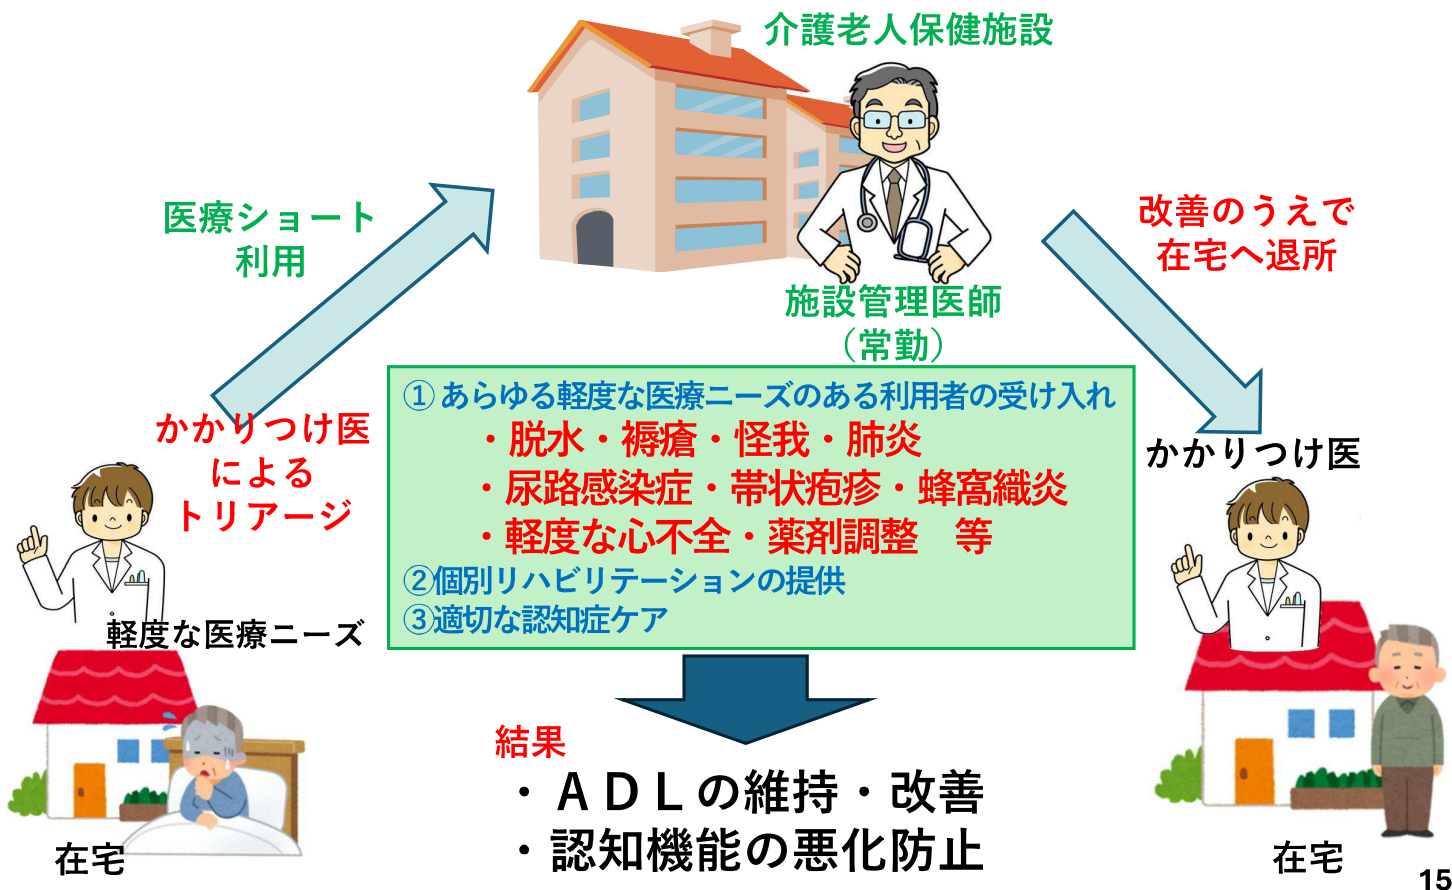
介護老人保健施設

医療ショート
利用

施設管理医師
（常勤）

改善のうえで
在宅へ退所

かかりつけ医
による
トリアージ

① あらゆる軽度な医療ニーズのある利用者の受け入れ
・脱水・褥瘡・怪我・肺炎
・尿路感染症・帯状疱疹・蜂窩織炎
・軽度な心不全・薬剤調整　等
②個別リハビリテーションの提供
③適切な認知症ケア

かかりつけ医

軽度な医療ニーズ

結果
・ＡＤＬの維持・改善
・認知機能の悪化防止

在宅

在宅

15